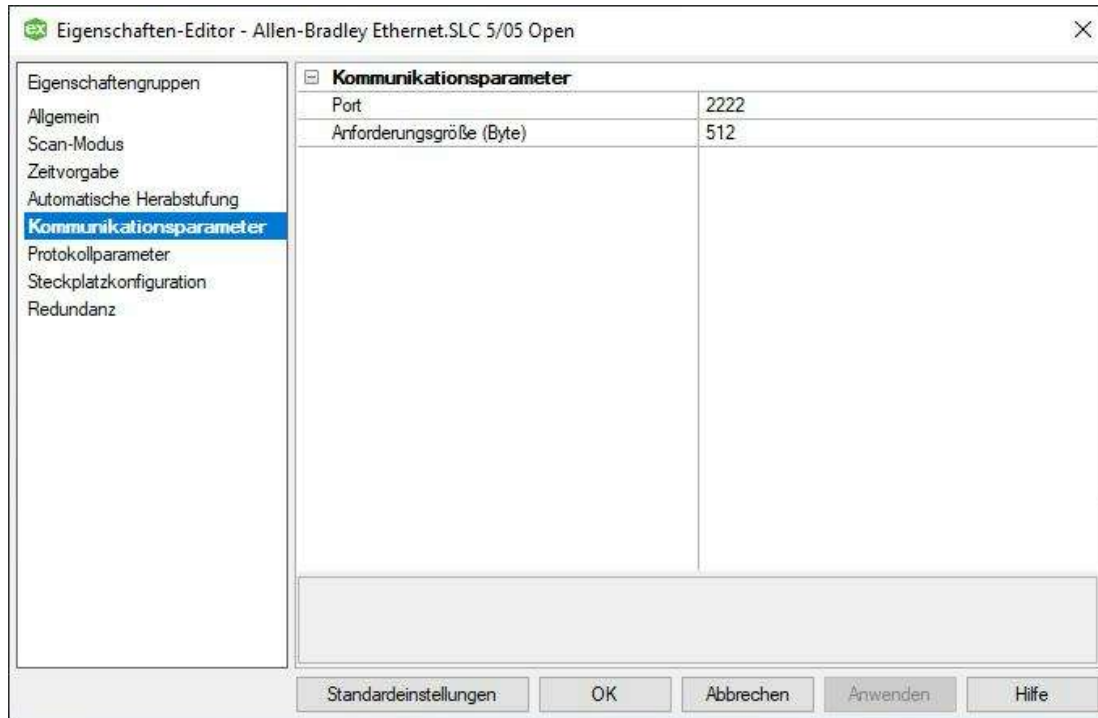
ex Eigenschaften-Editor - Allen-Bradley Ethernet.SLC 5/05 Open

Eigenschaftengruppen
Allgemein
Scan-Modus
Zeitvorgabe
Automatische Herabstufung
Kommunikationsparameter
Protokollparameter
Steckplatzkonfiguration
Redundanz

⊟ Kommunikationsparameter

| Port | 2222 |
|---|---|
| Anforderungsgröße (Byte) | 512 |

Standardeinstellungen OK Abbrechen Anwenden Hilfe